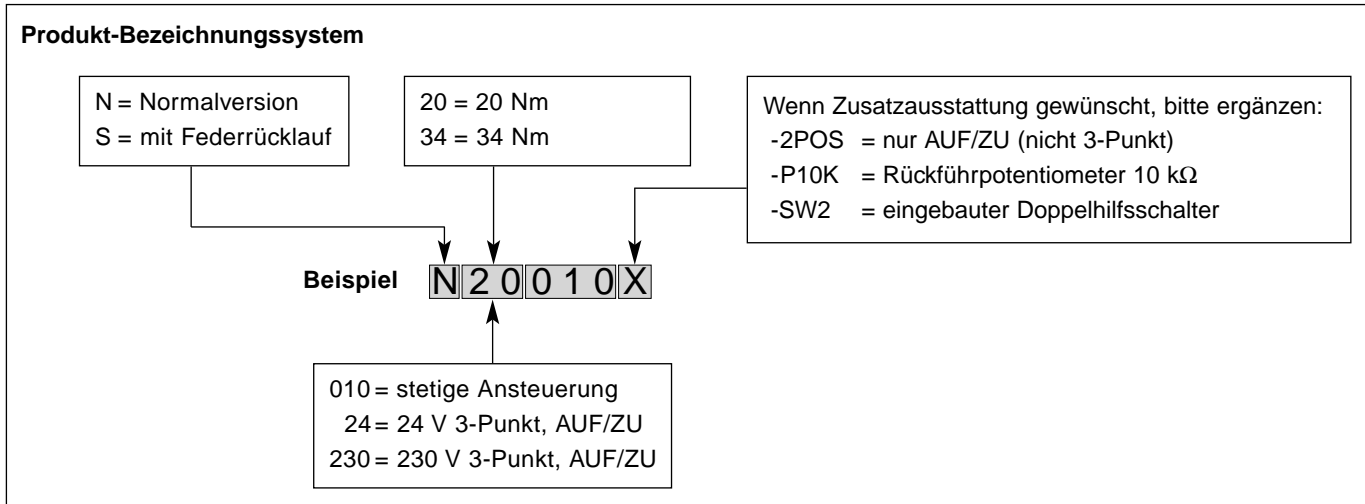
Produkt-Bezeichnungssystem

N = Normalversion
S = mit Federrücklauf

20 = 20 Nm
34 = 34 Nm

Wenn Zusatzausstattung gewünscht, bitte ergänzen:
-2POS = nur AUF/ZU (nicht 3-Punkt)
-P10K = Rückführpotentiometer 10 kΩ
-SW2 = eingebauter Doppelhilfsschalter

Beispiel N 2 0 0 1 0 X

010 = stetige Ansteuerung
24 = 24 V 3-Punkt, AUF/ZU
230 = 230 V 3-Punkt, AUF/ZU